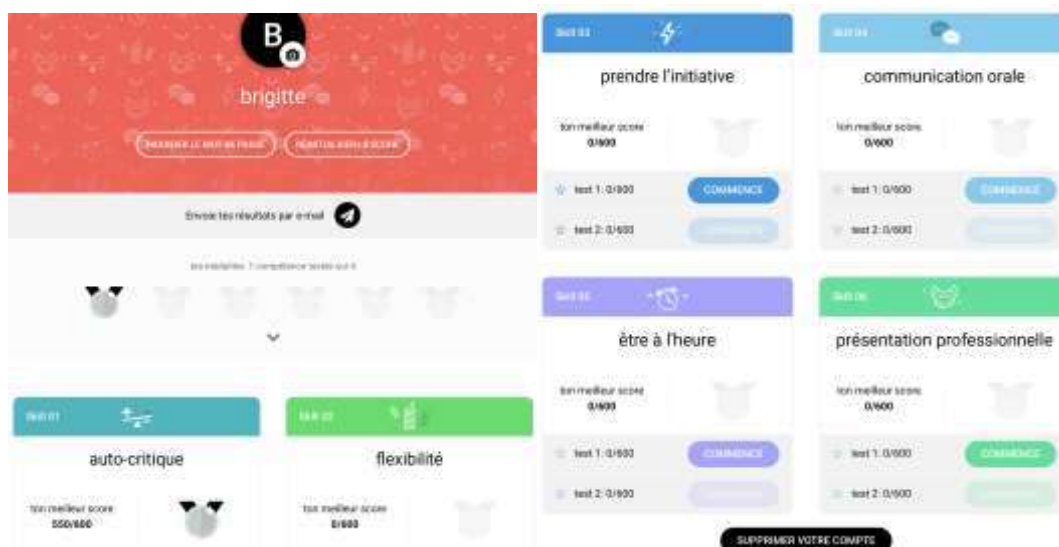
B

brigitte

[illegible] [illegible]

Envoie tes résultats par e-mail

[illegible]

Skill 01

auto-critique

ton meilleur score
550/600

Skill 02

flexibilité

ton meilleur score
0/600

Skill 03

prendre l'initiative

ton meilleur score
0/600

test 1: 0/600 COMMENCE

test 2: 0/600

Skill 04

communication orale

ton meilleur score
0/600

test 1: 0/600 COMMENCE

test 2: 0/600

Skill 05

être à l'heure

ton meilleur score
0/600

test 1: 0/600 COMMENCE

test 2: 0/600

Skill 06

présentation professionnelle

ton meilleur score
0/600

test 1: 0/600 COMMENCE

test 2: 0/600

SUPPRIMER VOTRE COMPTE